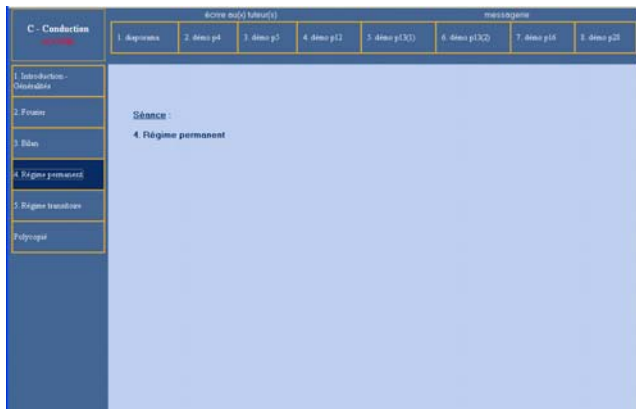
C - Conduction
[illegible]

écrire au(x) tuteur(s)

messagerie

1. diaporama
2. démo p4
3. démo p5
4. démo p12
5. démo p13(1)
6. démo p13(2)
7. démo p16
8. démo p28

1. Introduction - Généralités
2. Fourier
3. Bilan
4. Régime permanent
5. Régime transitoire
Polycopié

Séance :

4. Régime permanent